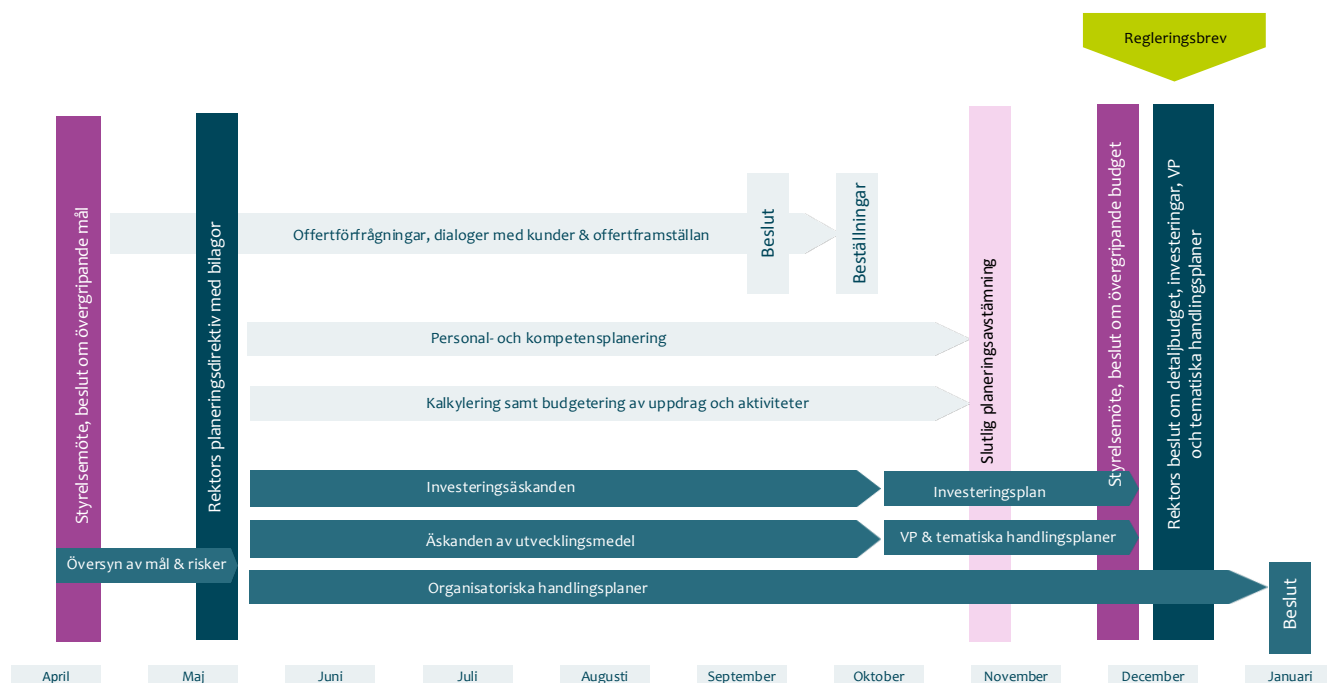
Regleringsbrev

Styrelsemöte, beslut om övergripande mål

Rektors planeringsdirektiv med bilagor

Offertförfrågningar, dialoger med kunder & offertframställan

Beslut

Beställningar

Slutlig planeringsavstämning

Styrelsemöte, beslut om övergripande budget

Rektors beslut om detaljbudget, investeringar, VP och tematiska handlingsplaner

Personal- och kompetensplanering

Kalkylering samt budgetering av uppdrag och aktiviteter

Investeringsäskanden

Investeringsplan

Äskanden av utvecklingsmedel

VP & tematiska handlingsplaner

Översyn av mål & risker

Organisatoriska handlingsplaner

Beslut

April
Maj
Juni
Juli
Augusti
September
Oktober
November
December
December
Januari